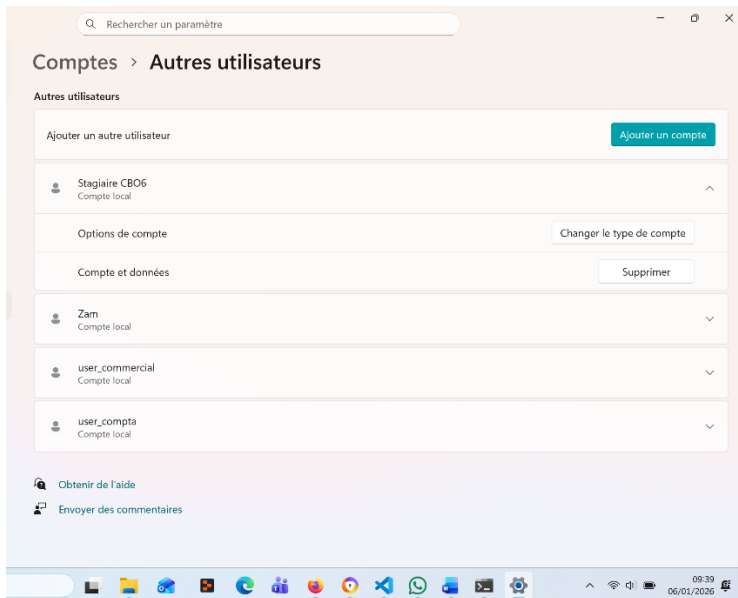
Rechercher un paramètre

Comptes › Autres utilisateurs

Autres utilisateurs

Ajouter un autre utilisateur

Ajouter un compte

Stagiaire CBO6
Compte local

Options de compte

Changer le type de compte

Compte et données

Supprimer

Zam
Compte local

user_commercial
Compte local

user_compta
Compte local

Obtenir de l'aide

Envoyer des commentaires

09:39
06/01/2026